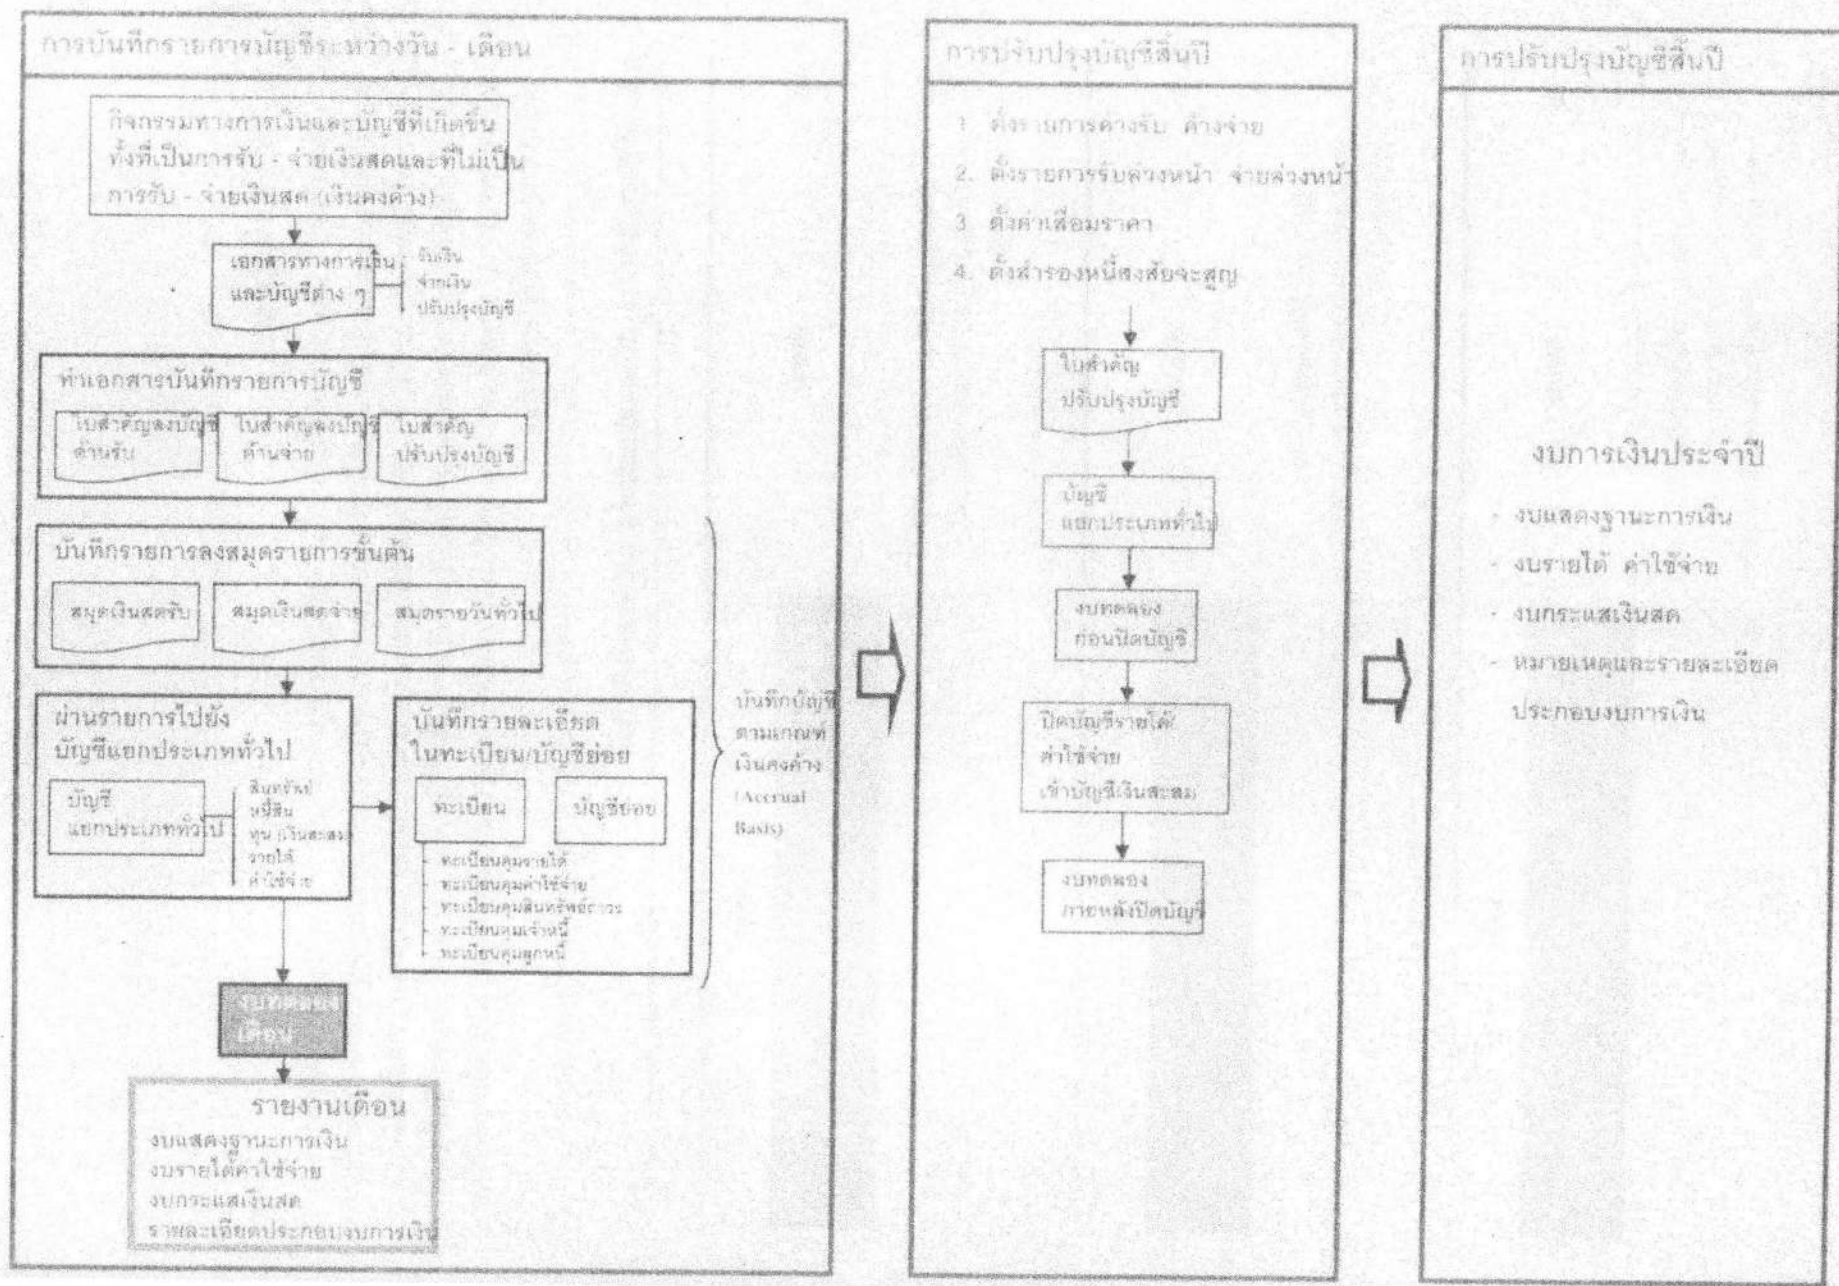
การบันทึกรายการบัญชีระหว่างวัน - เดือน

กิจกรรมทางการเงินและบัญชีที่เกิดขึ้น ทั้งที่เป็นการรับ - จ่ายเงินสดและที่ไม่เป็นการรับ - จ่ายเงินสด (เงินคงค้าง)

เอกสารทางการเงิน และบัญชีต่าง ๆ

รับเงิน
จ่ายเงิน
ปรับปรุงบัญชี

ทำเอกสารบันทึกรายการบัญชี

ใบสำคัญลงบัญชี ด้านรับ

ใบสำคัญลงบัญชี ด้านจ่าย

ใบสำคัญ ปรับปรุงบัญชี

บันทึกรายการลงสมุดรายการขั้นต้น

สมุดเงินสดรับ

สมุดเงินสดจ่าย

สมุดรายวันทั่วไป

ผ่านรายการไปยัง บัญชีแยกประเภททั่วไป

บัญชี แยกประเภททั่วไป

สินทรัพย์
หนี้สิน
ทุน (เงินสะสม)
รายได้
ค่าใช้จ่าย

บันทึกรายละเอียด ในทะเบียน/บัญชีย่อย

ทะเบียน

บัญชีย่อย

- ทะเบียนคุมรายได้
- ทะเบียนคุมค่าใช้จ่าย
- ทะเบียนคุมสินทรัพย์ถาวร
- ทะเบียนคุมเจ้าหนี้
- ทะเบียนคุมลูกหนี้

บันทึกบัญชี ตามเกณฑ์ เงินคงค้าง (Accrual Basis)

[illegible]

รายงานเดือน
งบแสดงฐานะการเงิน
งบรายได้ค่าใช้จ่าย
งบกระแสเงินสด
รายละเอียดประกอบงบการเงิน

การปรับปรุงบัญชีสิ้นปี

1. ตั้งรายการค้างรับ ค้างจ่าย
2. ตั้งรายการรับล่วงหน้า จ่ายล่วงหน้า
3. ตั้งค่าเสื่อมราคา
4. ตั้งสำรองหนี้สงสัยจะสูญ

ใบสำคัญ ปรับปรุงบัญชี

บัญชี แยกประเภททั่วไป

งบทดลอง ก่อนปิดบัญชี

ปิดบัญชีรายได้ ค่าใช้จ่าย เข้าบัญชีเงินสะสม

งบทดลอง ภายหลังปิดบัญชี

การปรับปรุงบัญชีสิ้นปี

งบการเงินประจำปี

- งบแสดงฐานะการเงิน
- งบรายได้ ค่าใช้จ่าย
- งบกระแสเงินสด
- หมายเหตุและรายละเอียดประกอบงบการเงิน